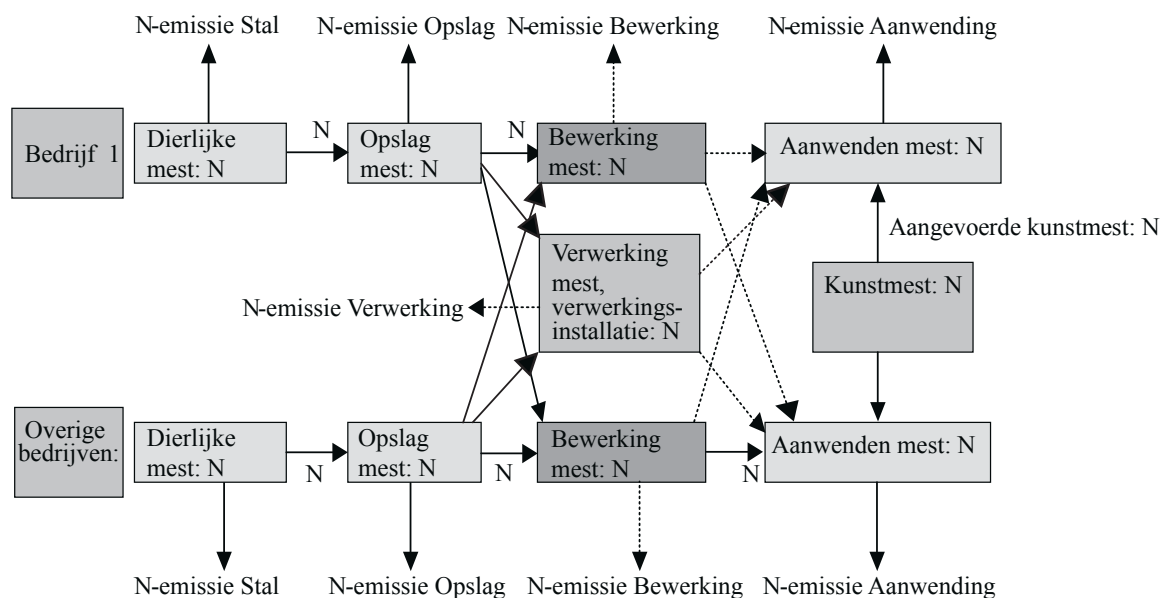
N-emissie Stal

N-emissie Opslag

N-emissie Bewerking

N-emissie Aanwending

Bedrijf 1

Dierlijke mest: N

N

Opslag mest: N

N

Bewerking mest: N

Aanwenden mest: N

Aangevoerde kunstmest: N

Verwerking mest, verwerkingsinstallatie: N

N-emissie Verwerking

Kunstmest: N

Overige bedrijven:

Dierlijke mest: N

N

Opslag mest: N

N

Bewerking mest: N

N

Aanwenden mest: N

N-emissie Stal

N-emissie Opslag

N-emissie Bewerking

N-emissie Aanwending